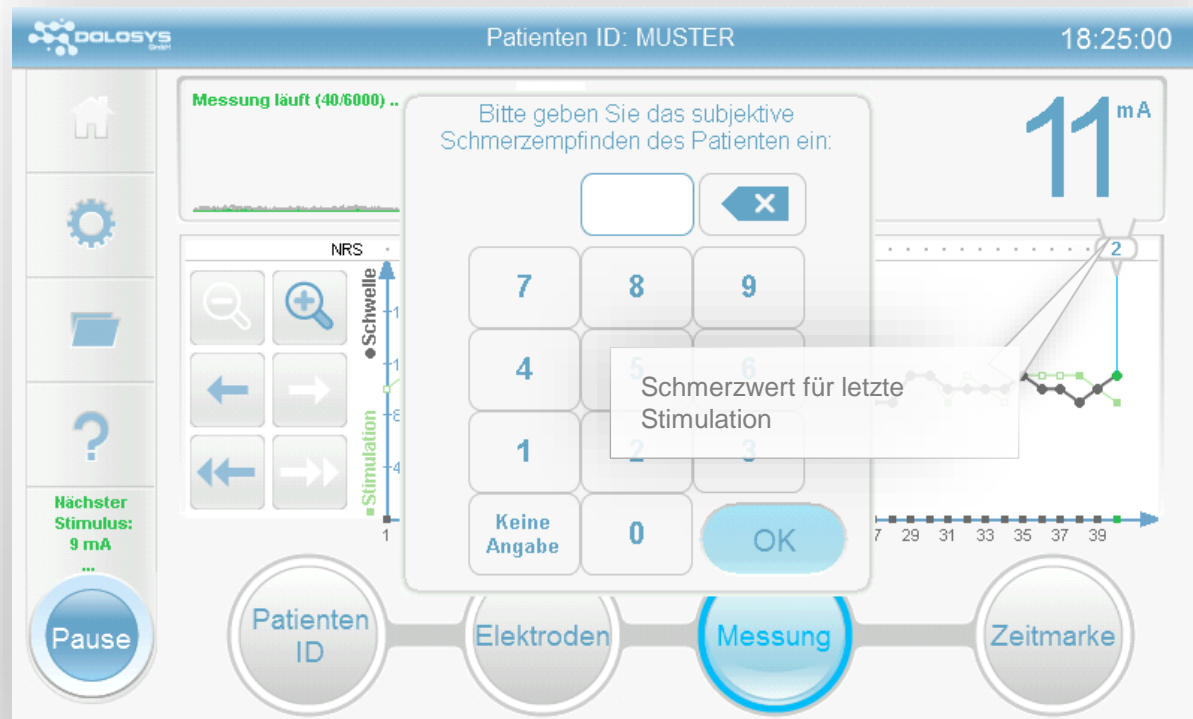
DOLOSYS GmbH

Patienten ID: MUSTER

18:25:00

Messung läuft (40/6000) ..

Bitte geben Sie das subjektive Schmerzempfinden des Patienten ein:

11 mA

NRS

2

Schwelle

Stimulation

1

7 8 9

4 5 6

1 2 3

Keine Angabe

0

OK

Schmerzwert für letzte Stimulation

7 29 31 33 35 37 39

Nächster Stimulus: 9 mA

...

Pause

Patienten ID

Elektroden

Messung

Zeitmarke